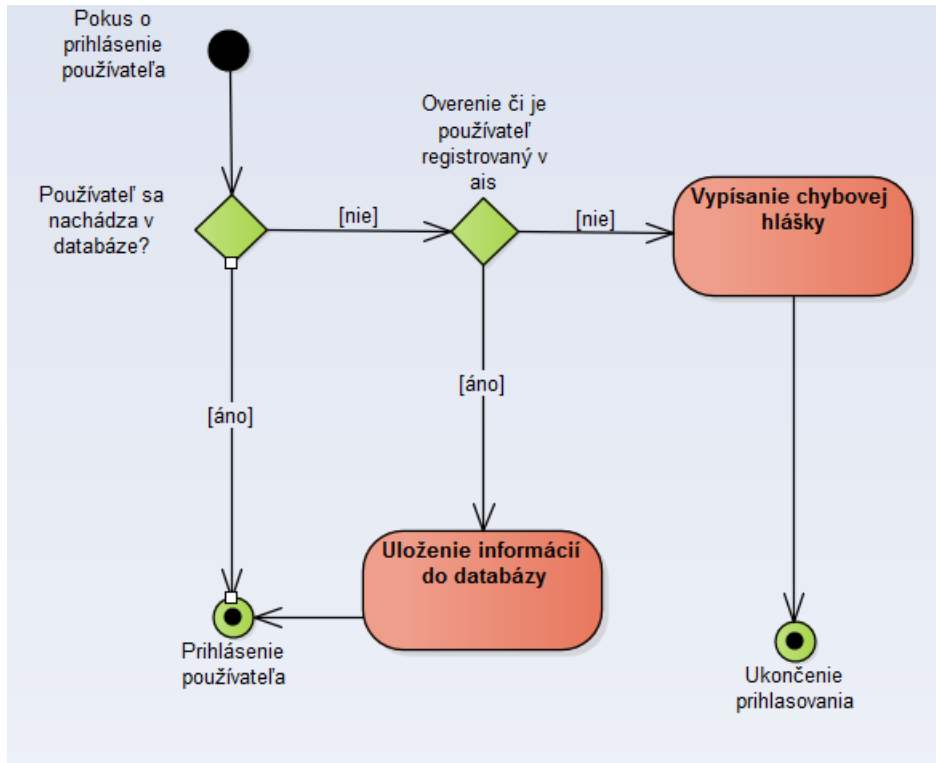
Pokus o prihlásenie používateľa

Používateľ sa nachádza v databáze?

[nie]

Overenie či je používateľ registrovaný v ais

[nie]

Vypísanie chybovej hlášky

[áno]

[áno]

Uloženie informácií do databázy

Prihlásenie používateľa

Ukončenie prihlasovania